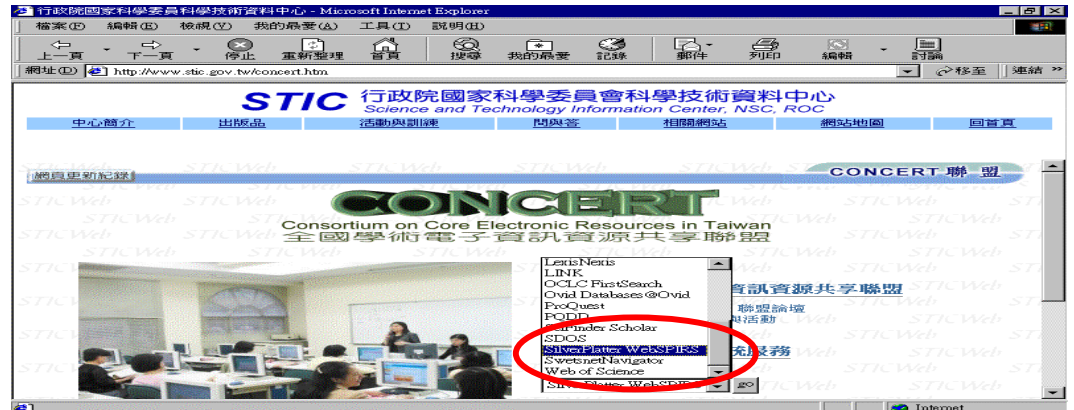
行政院國家科學委員科學技術資料中心 - Microsoft Internet Explorer

檔案(F) 編輯(E) 檢視(V) 我的最愛(A) 工具(T) 說明(H)

上一頁 下一頁 停止 重新整理 首頁 搜尋 我的最愛 記錄 郵件 列印 編輯 討論

網址(D) http://www.stic.gov.tw/concert.htm 移至 連結 »

STIC 行政院國家科學委員會科學技術資料中心
Science and Technology Information Center, NSC, ROC

中心簡介 出版品 活動與訓練 問與答 相關網站 網站地圖 回首頁

網頁更新紀錄

CONCERT 聯盟

CONCERT
Consortium on Core Electronic Resources in Taiwan
全國學術電子資訊資源共享聯盟

LexisNexis
LINK
OCLC FirstSearch
Ovid Databases@Ovid
ProQuest
PQDD
SciFinder Scholar
SDOS
SilverPlatter WebSPIRS
SwetsnetNavigator
Web of Science

SilverPlatter WebSPIRS go

訊資源共享聯盟
聯盟論壇
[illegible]活動
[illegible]服務

Internet